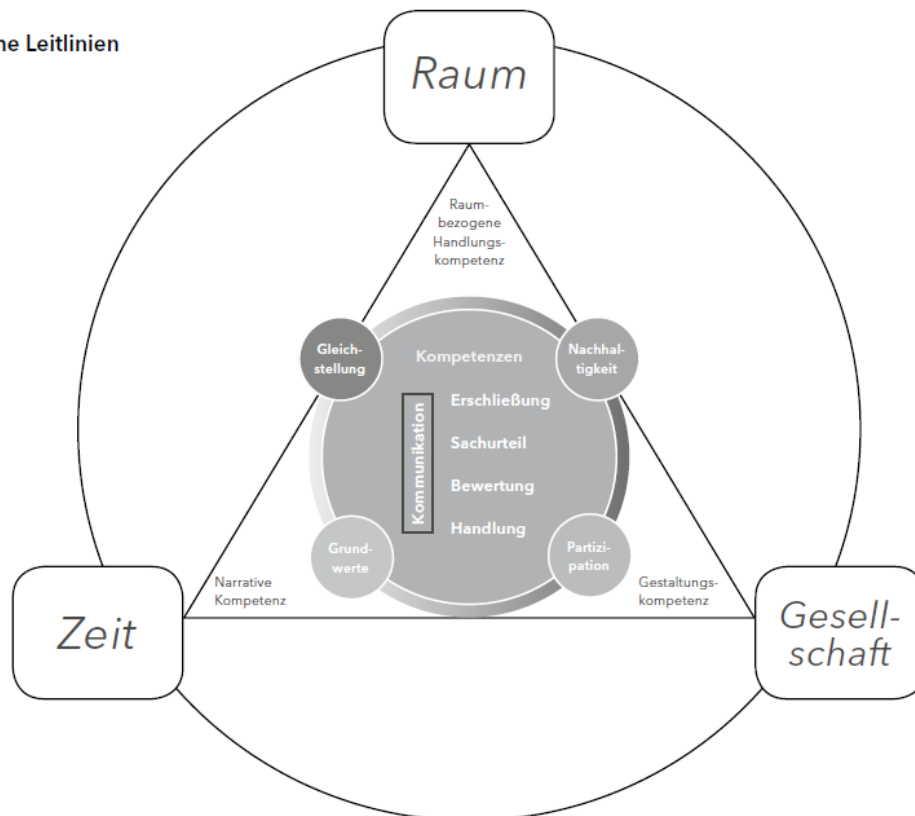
he Leitlinien

Raum

Raumbezogene Handlungskompetenz

Gleichstellung

Kompetenzen

Nachhaltigkeit

Kommunikation

Erschließung

Sachurteil

Bewertung

Handlung

Grundwerte

Partizipation

Narrative Kompetenz

Gestaltungskompetenz

Zeit

Gesellschaft